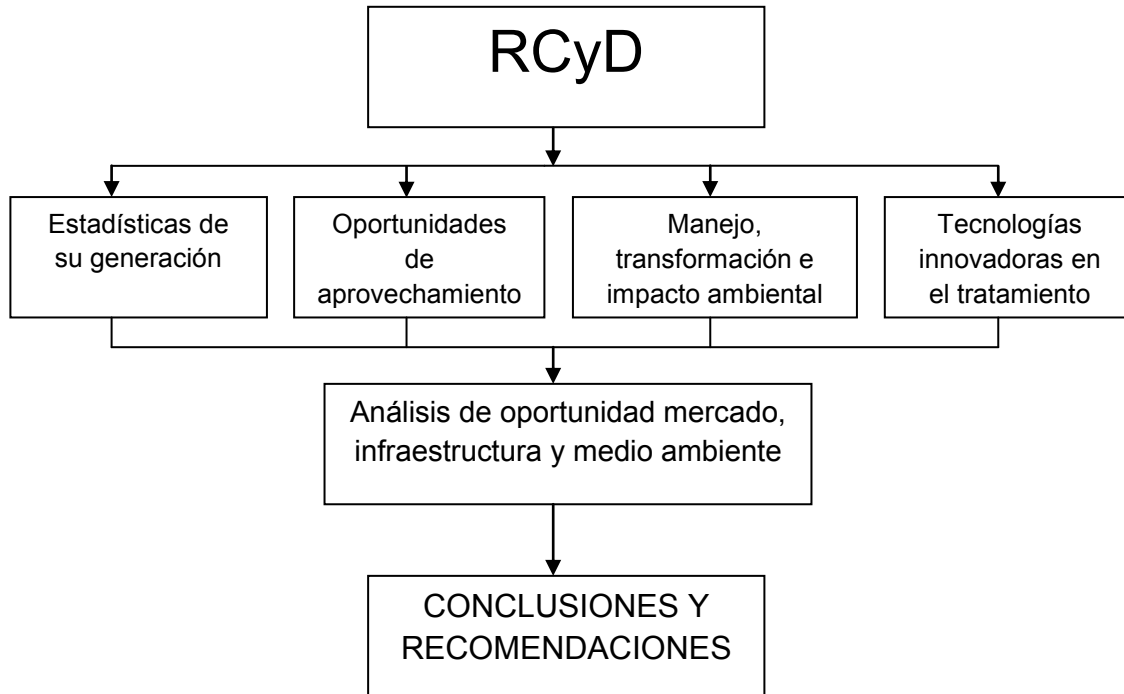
RCyD

Estadísticas de su generación

Oportunidades de aprovechamiento

Manejo, transformación e impacto ambiental

Tecnologías innovadoras en el tratamiento

Análisis de oportunidad mercado, infraestructura y medio ambiente

CONCLUSIONES Y RECOMENDACIONES